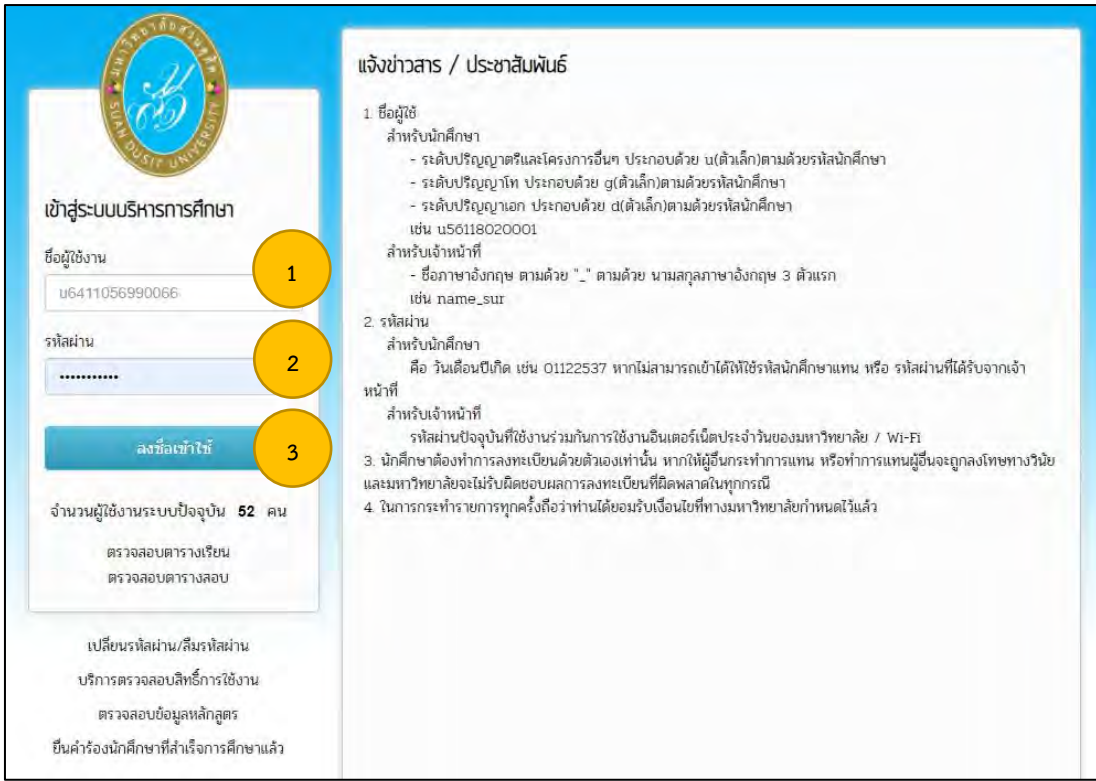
SUAN DUSIT UNIVERSITY

เข้าสู่ระบบบริหารการศึกษา

ชื่อผู้ใช้งาน

u6411056990066

1

รหัสผ่าน

...........

2

ลงชื่อเข้าใช้

3

จำนวนผู้ใช้งานระบบปัจจุบัน 52 คน

ตรวจสอบตารางเรียน
ตรวจสอบตารางสอบ

เปลี่ยนรหัสผ่าน/ลืมรหัสผ่าน

บริการตรวจสอบสิทธิ์การใช้งาน

ตรวจสอบข้อมูลหลักสูตร

ยื่นคำร้องนักศึกษาที่สำเร็จการศึกษาแล้ว

แจ้งข่าวสาร / ประชาสัมพันธ์

1. ชื่อผู้ใช้
สำหรับนักศึกษา
- ระดับปริญญาตรีและโครงการอื่นๆ ประกอบด้วย u(ตัวเล็ก)ตามด้วยรหัสนักศึกษา
- ระดับปริญญาโท ประกอบด้วย g(ตัวเล็ก)ตามด้วยรหัสนักศึกษา
- ระดับปริญญาเอก ประกอบด้วย d(ตัวเล็ก)ตามด้วยรหัสนักศึกษา
เช่น u56118020001
สำหรับเจ้าหน้าที่
- ชื่อภาษาอังกฤษ ตามด้วย "_" ตามด้วย นามสกุลภาษาอังกฤษ 3 ตัวแรก
เช่น name_sur
2. รหัสผ่าน
สำหรับนักศึกษา
คือ วันเดือนปีเกิด เช่น 01122537 หากไม่สามารถเข้าได้ให้ใช้รหัสนักศึกษาแทน หรือ รหัสผ่านที่ได้รับจากเจ้าหน้าที่
สำหรับเจ้าหน้าที่
รหัสผ่านปัจจุบันที่ใช้งานร่วมกันการใช้งานอินเตอร์เน็ตประจำวันของมหาวิทยาลัย / Wi-Fi
3. นักศึกษาต้องทำการลงทะเบียนด้วยตัวเองเท่านั้น หากให้ผู้อื่นกระทำการแทน หรือทำการแทนผู้อื่นจะถูกลงโทษทางวินัย และมหาวิทยาลัยจะไม่รับผิดชอบผลการลงทะเบียนที่ผิดพลาดในทุกกรณี
4. ในการกระทำรายการทุกครั้งถือว่าท่านได้ยอมรับเงื่อนไขที่ทางมหาวิทยาลัยกำหนดไว้แล้ว